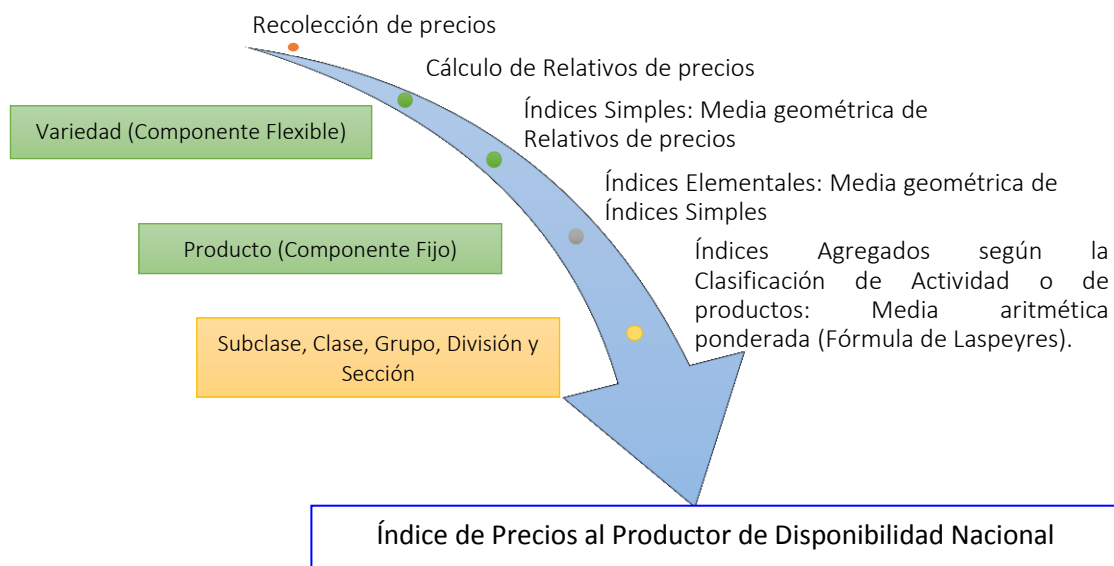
Recolección de precios

Cálculo de Relativos de precios

Índices Simples: Media geométrica de Relativos de precios

Índices Elementales: Media geométrica de Índices Simples

Índices Agregados según la Clasificación de Actividad o de productos: Media aritmética ponderada (Fórmula de Laspeyres).

Variedad (Componente Flexible)

Producto (Componente Fijo)

Subclase, Clase, Grupo, División y Sección

Índice de Precios al Productor de Disponibilidad Nacional